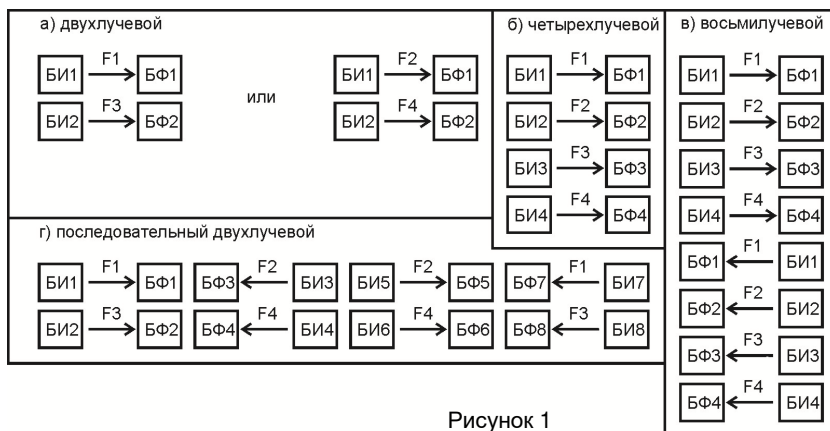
а) двухлучевой

БИ1 F1 БФ1
БИ2 F3 БФ2

или

БИ1 F2 БФ1
БИ2 F4 БФ2

б) четырехлучевой

БИ1 F1 БФ1
БИ2 F2 БФ2
БИ3 F3 БФ3
БИ4 F4 БФ4

в) восьмилучевой

БИ1 F1 БФ1
БИ2 F2 БФ2
БИ3 F3 БФ3
БИ4 F4 БФ4
БФ1 F1 БИ1
БФ2 F2 БИ2
БФ3 F3 БИ3
БФ4 F4 БИ4

г) последовательный двухлучевой

БИ1 F1 БФ1 БФ3 F2 БИ3 БИ5 F2 БФ5 БФ7 F1 БИ7
БИ2 F3 БФ2 БФ4 F4 БИ4 БИ6 F4 БФ6 БФ8 F3 БИ8

Рисунок 1